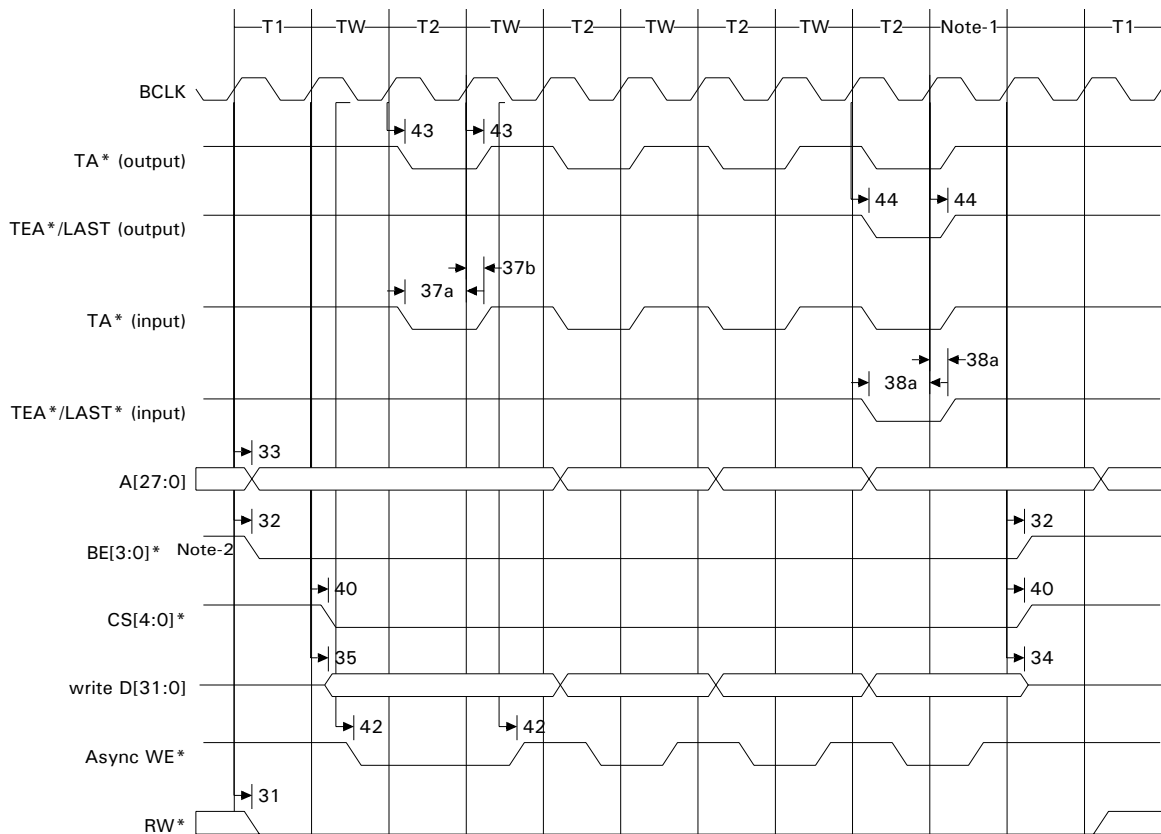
T1 TW T2 TW T2 TW T2 TW T2 Note-1 T1

BCLK

43 43

TA* (output)

44 44

TEA*/LAST (output)

37b

37a

TA* (input)

38a

38a

TEA*/LAST* (input)

33

A[27:0]

32 32

BE[3:0]* Note-2

40 40

CS[4:0]*

35 34

write D[31:0]

42 42

Async WE*

31

RW*